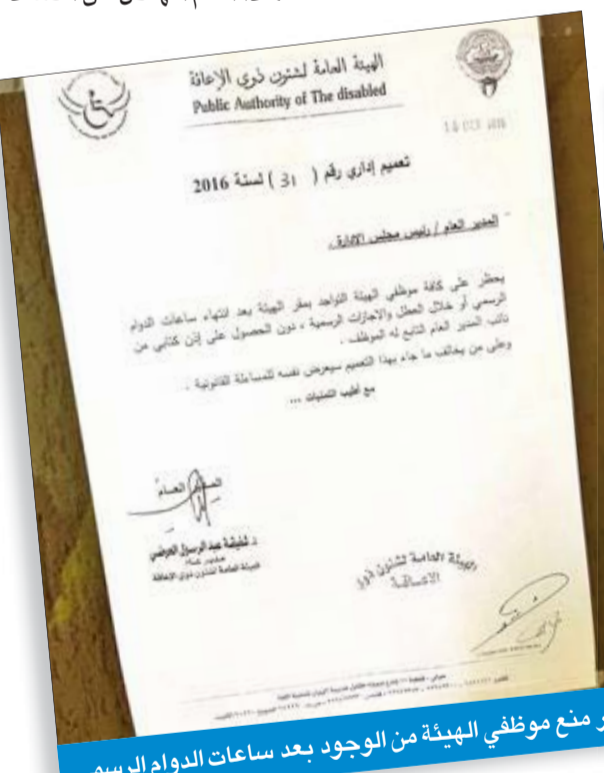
الهيئة العامة لشئون ذوي الإعاقة
Public Authority of The disabled

14 OCT 2016

تعميم إداري رقم ( 31 ) لسنة 2016

المدير العام / رئيس مجلس الإدارة

يحظر على كافة موظفي الهيئة التواجد بمقر الهيئة بعد انتهاء ساعات الدوام الرسمي أو خلال العطل والاجازات الرسمية ، دون الحصول على إذن كتابي من نائب المدير العام التابع له الموظف .

وعلى من يخالف ما جاء بهذا التعميم سيعرض نفسه للمساءلة القانونية .

مع أطيب التمنيات ...

المدير العام

د. شفيقة عبد الرسول العوضي
مدير عام
الهيئة العامة لشئون ذوي الإعاقة

الهيئة العامة لشئون ذوي الاعاقة

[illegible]

ر منع موظفي الهيئة من الوجود بعد ساعات الدوام الرسم